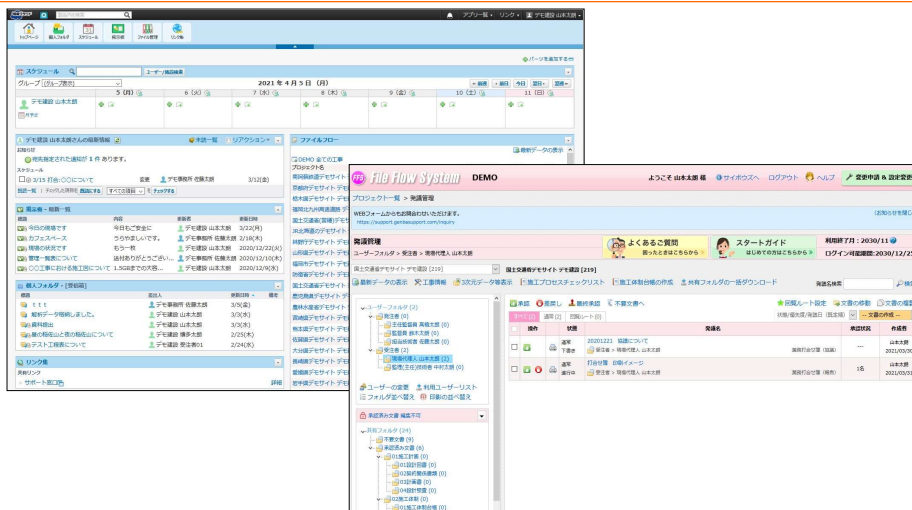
アプリ一覧 リンク デモ建設 山本太郎

トップページ 個人フォルダ スケジュール 掲示板 ファイル管理 リンク集

パーツを追加する

スケジュール

ユーザー/施設検索

2021 年 4 月 5 日 (月)

グループ (グループ表示)

前週 前日 今日 翌日 翌週

5 (月) 6 (火) 7 (水) 8 (木) 9 (金) 10 (土) 11 (日)

デモ建設 山本太郎

デモ建設 山本太郎さんの最新情報

未読一覧 リアクション

お知らせ

発言投稿された通知が 1 件 あります。

スケジュール

3/15 打合○○について 変更 デモ事務所 佐藤太郎 3/12(金)

掲示板 - 最新一覧

標題 内容 差出人 更新日時

ｔｔｔ 今日の報告です デモ建設 山本太郎 3/22(月)

カフェスペース うちやまいいです。 デモ事務所 佐藤太郎 2/18(木)

現場の状況です もう一枚 デモ建設 山本太郎 2020/12/22(火)

管理一覧表について 送付ありがとうござい... デモ建設 山本太郎 2020/12/16(水)

○○工事における施工図について 1.5GB までの大容... デモ建設 山本太郎 2020/12/9(水)

個人フォルダ [更新順]

標題 差出人 更新日時 備考

解析データ格納しました。 デモ事務所 佐藤太郎 3/5(金)

資料提出 デモ建設 山本太郎 3/3(水)

東の現地公と社の現地会について デモ建設 博多太郎 2/25(木)

テスト工程表について デモ建設 受注者01 2/24(水)

リンク集

共有リンク

サポート窓口

詳細

ファイルフロー

最新データの表示

DEMO 全ての工事

プロジェクト名

File Flow System DEMO

ようこそ 山本太郎 様 サイボウズへ ログアウト ヘルプ 変更申請 & 設定変更

WEBフォームからお問合せいただけます。
https://support.gembasupport.com/inquiry

お知らせを開く

プロジェクト一覧 > 発議管理

発議管理

ユーザーフォルダ > 受注者 > 現場代理人 山本太郎

よくあるご質問 困ったときはこちらから

スタートガイド はじめての方はこちらから

利用終了日：2030/11

ログイン可能期間：2030/12

国土交通省デモサイト デモ建設 [219]

最新データの表示 工事情報 3次元データ等表示 施工プロセスチェックリスト 施工体制台帳の作成 共有フォルダの一括ダウンロード

発議名検索

承認 差戻し 最終承認 不要文書へ

回覧ルート設定 文書の移動 文書の複製

すべて (2) 通常 (1) 回覧レート (0)

状態/優先度/期限日 (既定値) -- 文書の作成 --

操作 状態 発議名 承認状況 作成者

通常 下書き 20201221 協議について 受注者 > 現場代理人 山本太郎 施段打合せ簿 (協議) --- 山本太郎 2021/03/30

通常 差付中 打合せ簿 計画イメージ 受注者 > 現場代理人 山本太郎 施段打合せ簿 (協議) ×6 山本太郎 2021/03/30

ユーザーフォルダ (2)
発注者 (0)
主任監督員 高橋太郎 (0)
監督員 鈴木太郎 (0)
総括監督員 佐藤太郎 (0)
受注者 (2)
現場代理人 山本太郎 (2)
監理主任技術者 中村太郎 (0)

ユーザーの変更 利用ユーザーリスト
フォルダ並べ替え 日数の並べ替え

承認済み文書 編集不可

共有フォルダ (24)
不要文書 (9)
承認済み文書 (6)
01施工計画 (0)
01設計図書 (0)
02契約関係書類 (0)
03打合せ簿 (0)
04設計変更 (0)
02施工体制 (0)
01施工体制台帳 (0)